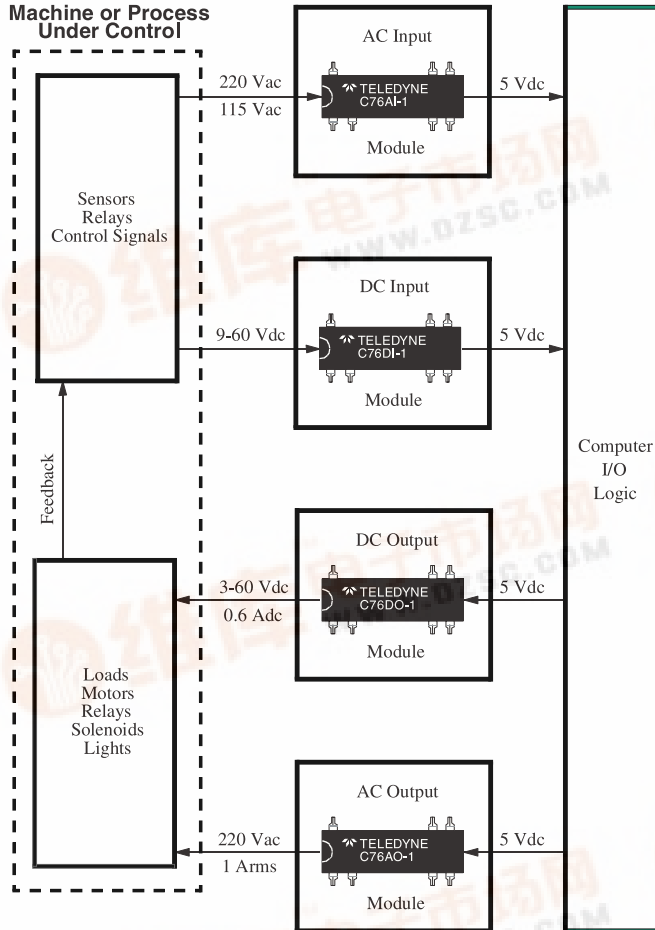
Machine or Process Under Control

Sensors
Relays
Control Signals

Feedback

Loads
Motors
Relays
Solenoids
Lights

220 Vac
115 Vac

AC Input
TELEDYNE
C76AI-1
Module

5 Vdc

9-60 Vdc

DC Input
TELEDYNE
C76DI-1
Module

5 Vdc

3-60 Vdc
0.6 Adc

DC Output
TELEDYNE
C76DO-1
Module

5 Vdc

220 Vac
1 Arms

AC Output
TELEDYNE
C76AO-1
Module

5 Vdc

Computer
I/O
Logic

维库电子市场网
WWW.DZSC.COM